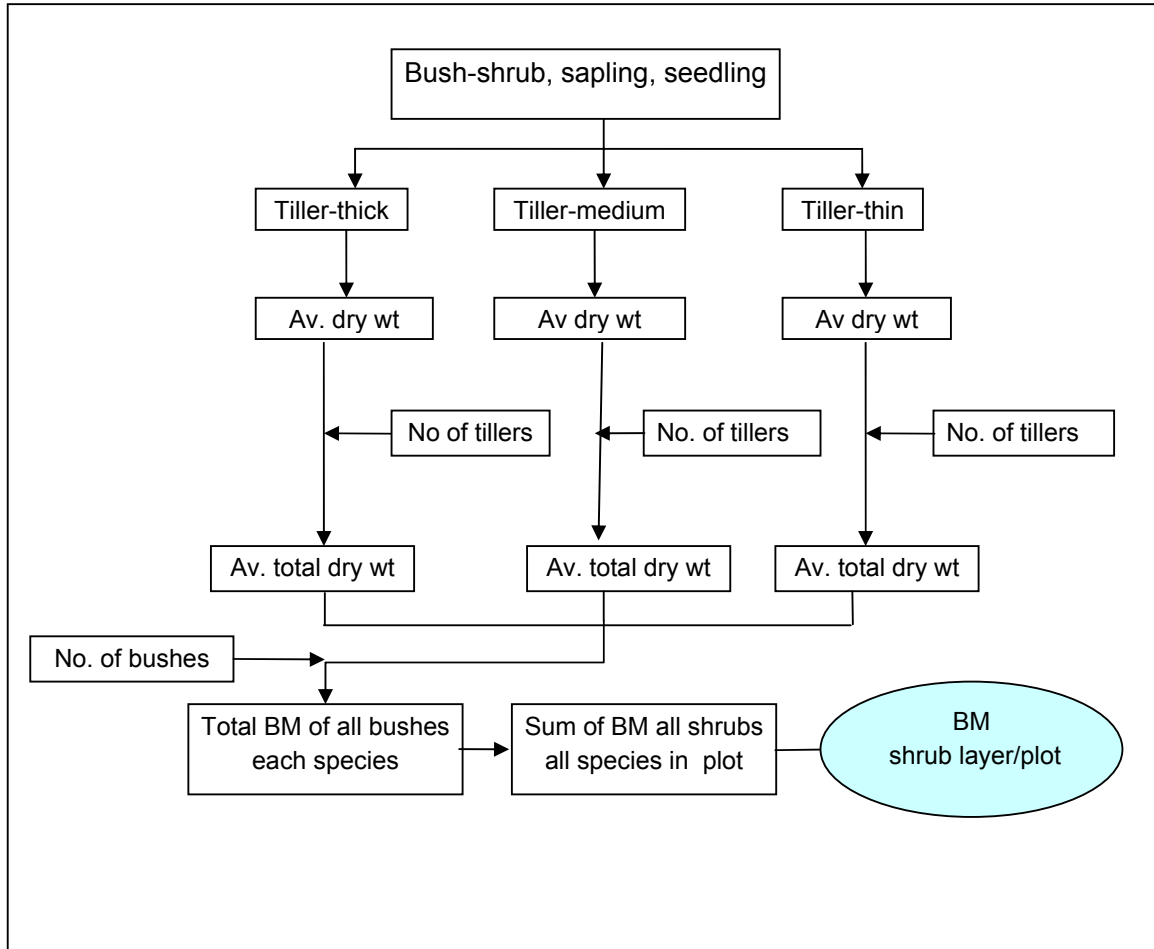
Bush-shrub, sapling, seedling

Tiller-thick

Tiller-medium

Tiller-thin

Av. dry wt

Av dry wt

Av dry wt

No of tillers

No. of tillers

No. of tillers

Av. total dry wt

Av. total dry wt

Av. total dry wt

No. of bushes

Total BM of all bushes each species

Sum of BM all shrubs all species in plot

BM shrub layer/plot